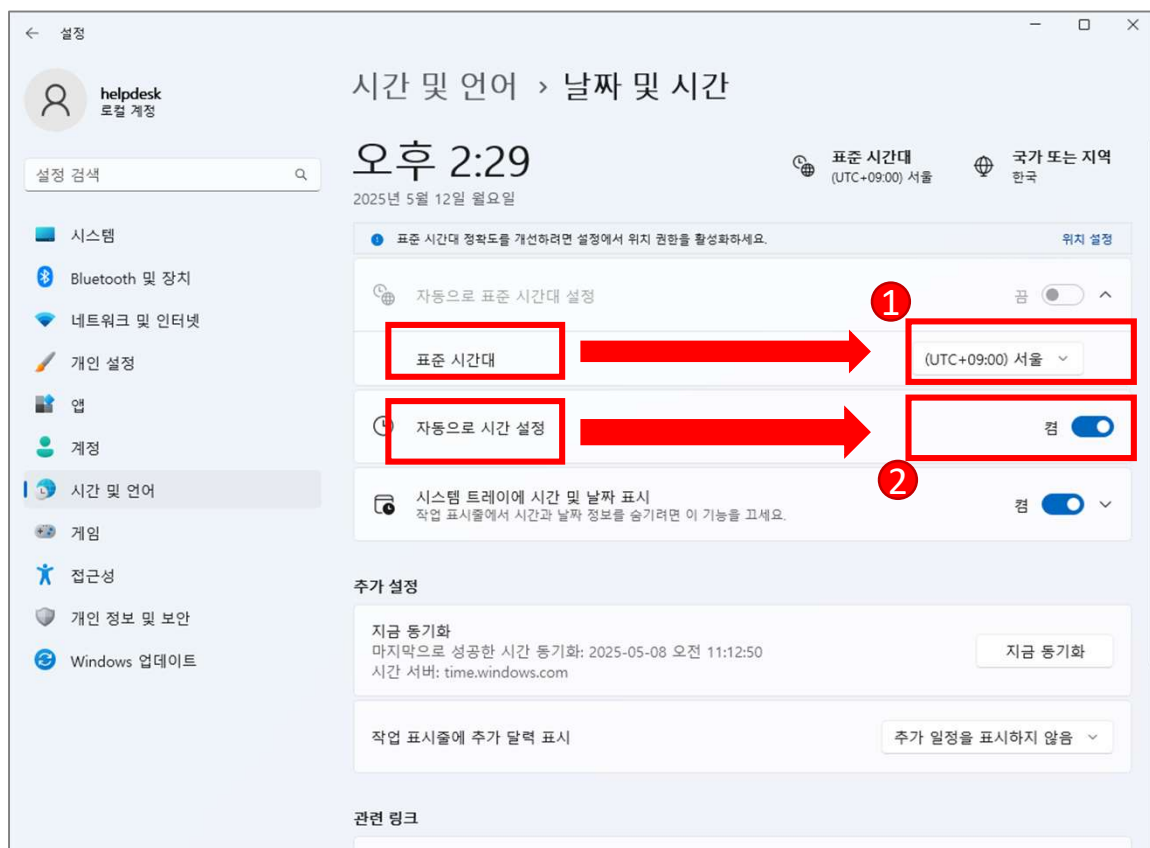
설정

helpdesk
로컬 계정

설정 검색

시스템
Bluetooth 및 장치
네트워크 및 인터넷
개인 설정
앱
계정
시간 및 언어
게임
접근성
개인 정보 및 보안
Windows 업데이트

시간 및 언어 › 날짜 및 시간

오후 2:29
2025년 5월 12일 월요일

표준 시간대
(UTC+09:00) 서울

국가 또는 지역
한국

표준 시간대 정확도를 개선하려면 설정에서 위치 권한을 활성화하세요. 위치 설정

자동으로 표준 시간대 설정 끔

1

표준 시간대 (UTC+09:00) 서울

자동으로 시간 설정 켬

2

시스템 트레이에 시간 및 날짜 표시
작업 표시줄에서 시간과 날짜 정보를 숨기려면 이 기능을 끄세요. 켬

추가 설정

지금 동기화
마지막으로 성공한 시간 동기화: 2025-05-08 오전 11:12:50
시간 서버: time.windows.com
지금 동기화

작업 표시줄에 추가 달력 표시 추가 일정을 표시하지 않음

관련 링크